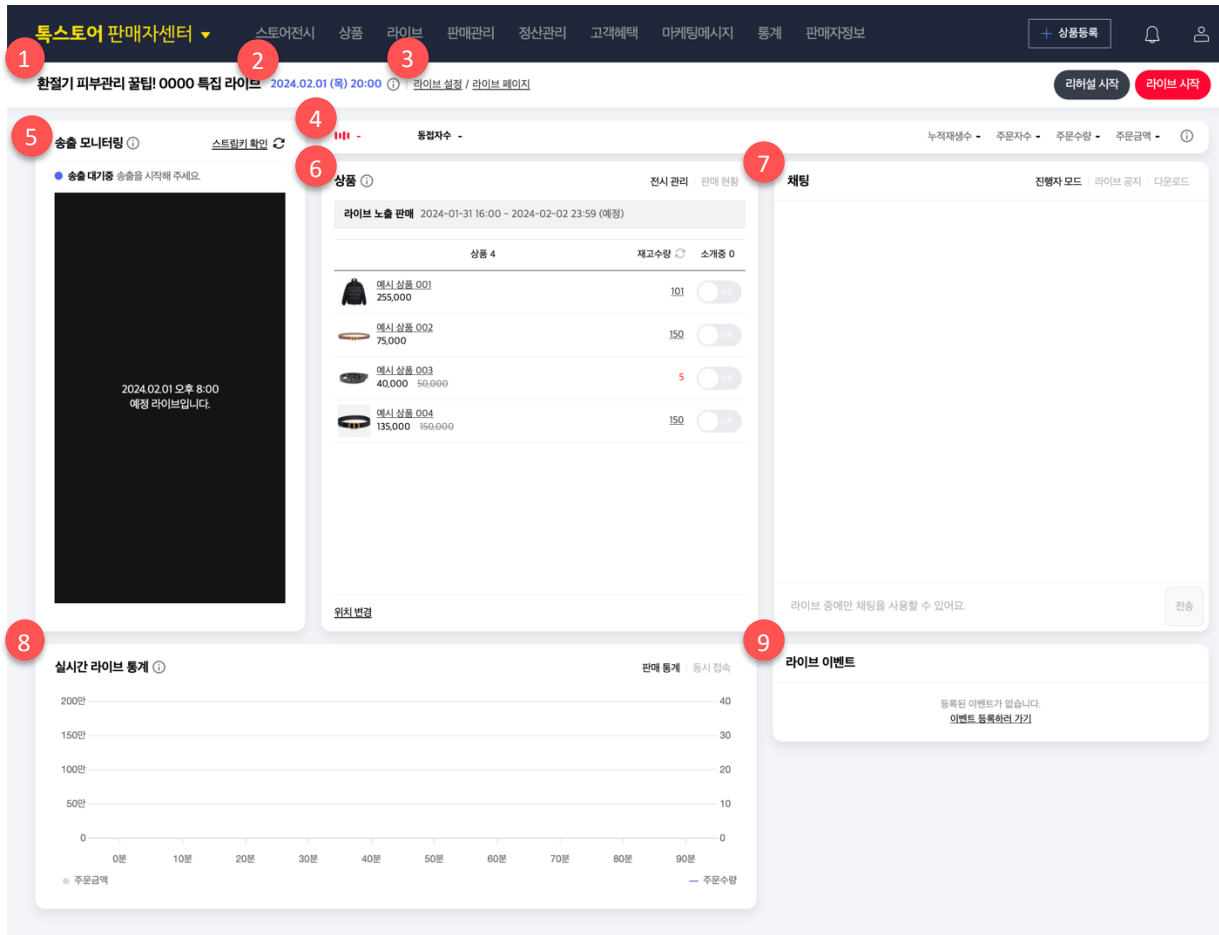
톡스토어 판매자센터 ▾ 스토어전시 상품 라이브 판매관리 정산관리 고객혜택 마케팅메시지 통계 판매자정보 + 상품등록

1 2 3

환절기 피부관리 꿀팁! 0000 특집 라이브 2024.02.01 (목) 20:00 ⓘ | 라이브 설정 / 라이브 페이지

리허설 시작 라이브 시작

5 송출 모니터링 ⓘ 스트림키 확인

● 송출 대기중 송출을 시작해 주세요.

2024.02.01 오후 8:00
예정 라이브입니다.

4 - 동접자수 - 누적재생수 - 주문자수 - 주문수량 - 주문금액 - ⓘ

6 상품 ⓘ 전시 관리 | 판매 현황

라이브 노출 판매 2024-01-31 16:00 - 2024-02-02 23:59 (예정)

| 상품 4 | 재고수량 | 소개중 0 |
|---|---|---|
| 예시 상품 001 255,000 | 101 | off |
| 예시 상품 002 75,000 | 150 | off |
| 예시 상품 003 40,000 50,000 | 5 | off |
| 예시 상품 004 135,000 150,000 | 150 | off |

위치 변경

7 채팅 진행자 모드 | 라이브 공지 | 다운로드

라이브 중에만 채팅을 사용할 수 있어요. 전송

8 실시간 라이브 통계 ⓘ 판매 통계 | 동시 접속

200만 150만 100만 50만 0
40 30 20 10 0
0분 10분 20분 30분 40분 50분 60분 70분 80분 90분

● 주문금액 — 주문수량

9 라이브 이벤트

등록된 이벤트가 없습니다.
이벤트 등록하러 가기